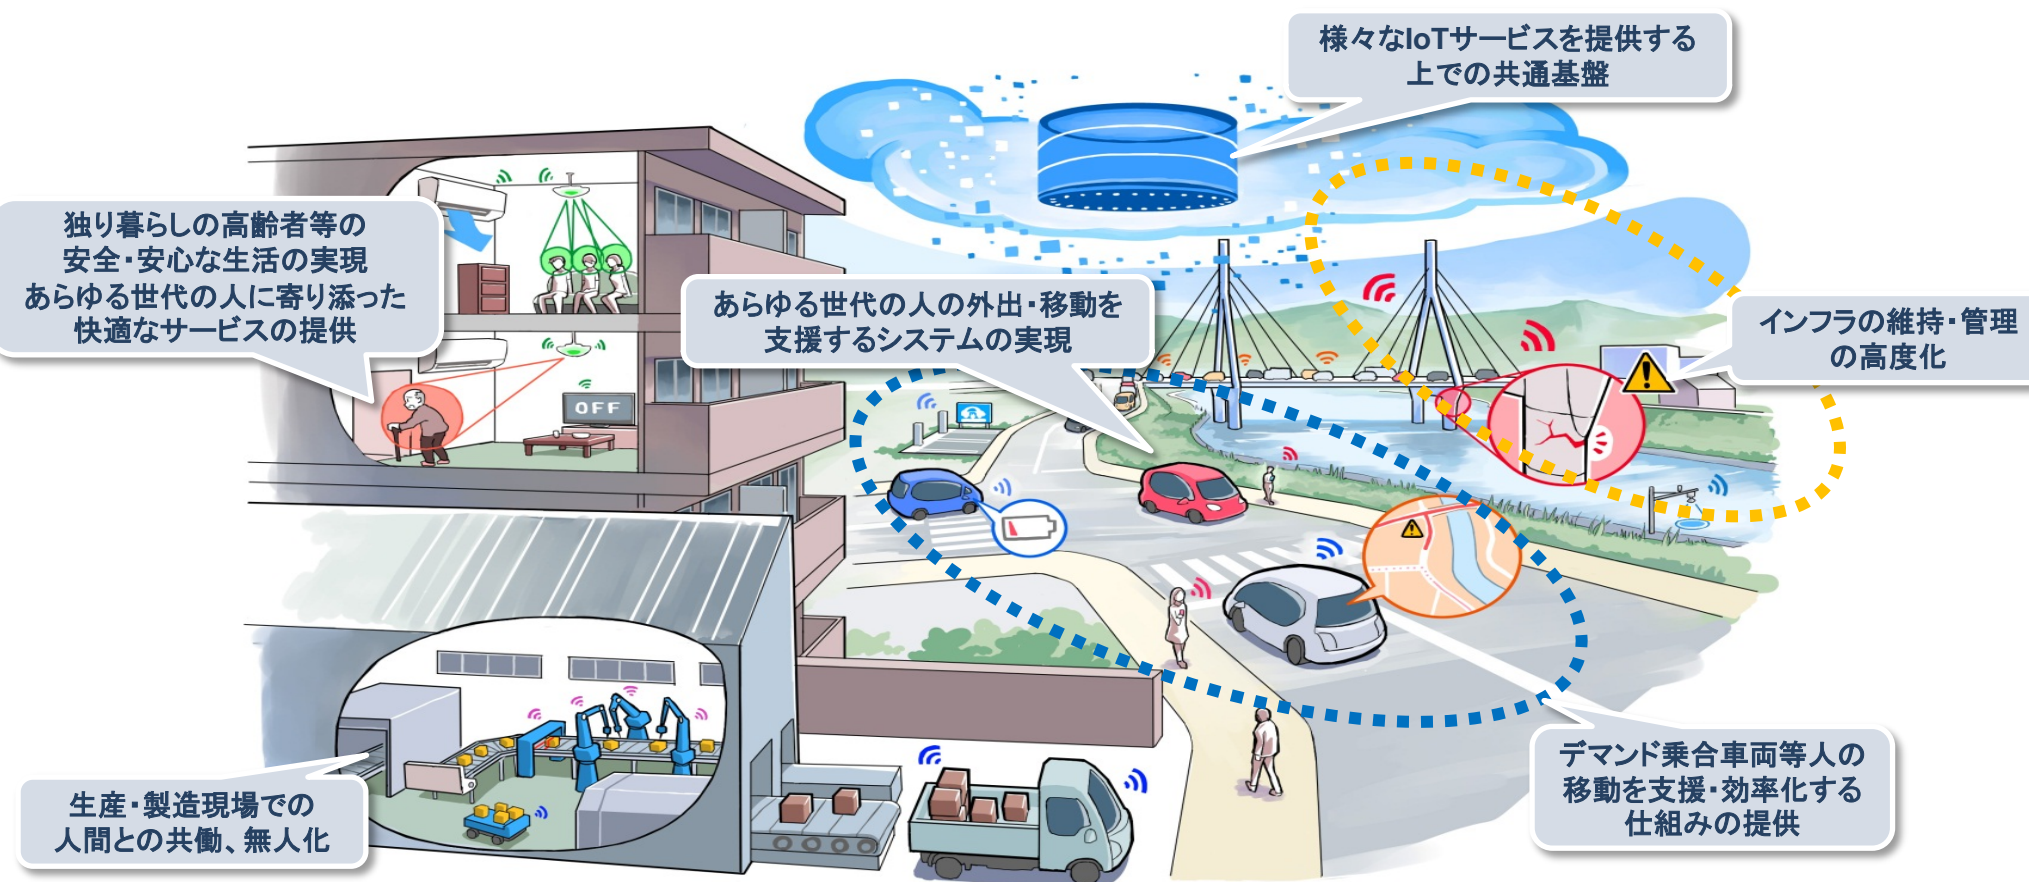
様々なIoTサービスを提供する上での共通基盤

独り暮らしの高齢者等の安全・安心な生活の実現
あらゆる世代の人に寄り添った快適なサービスの提供

OFF

あらゆる世代の人の外出・移動を支援するシステムの実現

インフラの維持・管理の高度化

生産・製造現場での人間との共働、無人化

デマンド乗合車両等人の移動を支援・効率化する仕組みの提供